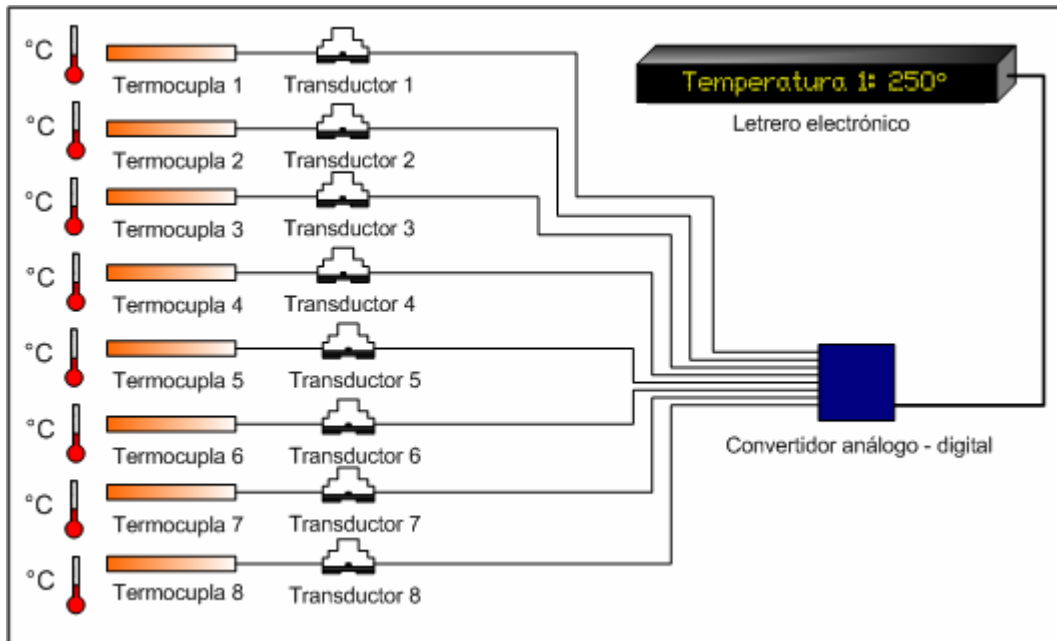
°C Termocupla 1 Transductor 1

°C Termocupla 2 Transductor 2

°C Termocupla 3 Transductor 3

°C Termocupla 4 Transductor 4

°C Termocupla 5 Transductor 5

°C Termocupla 6 Transductor 6

°C Termocupla 7 Transductor 7

°C Termocupla 8 Transductor 8

Temperatura 1: 250°

Letrero electrónico

Convertidor análogo - digital